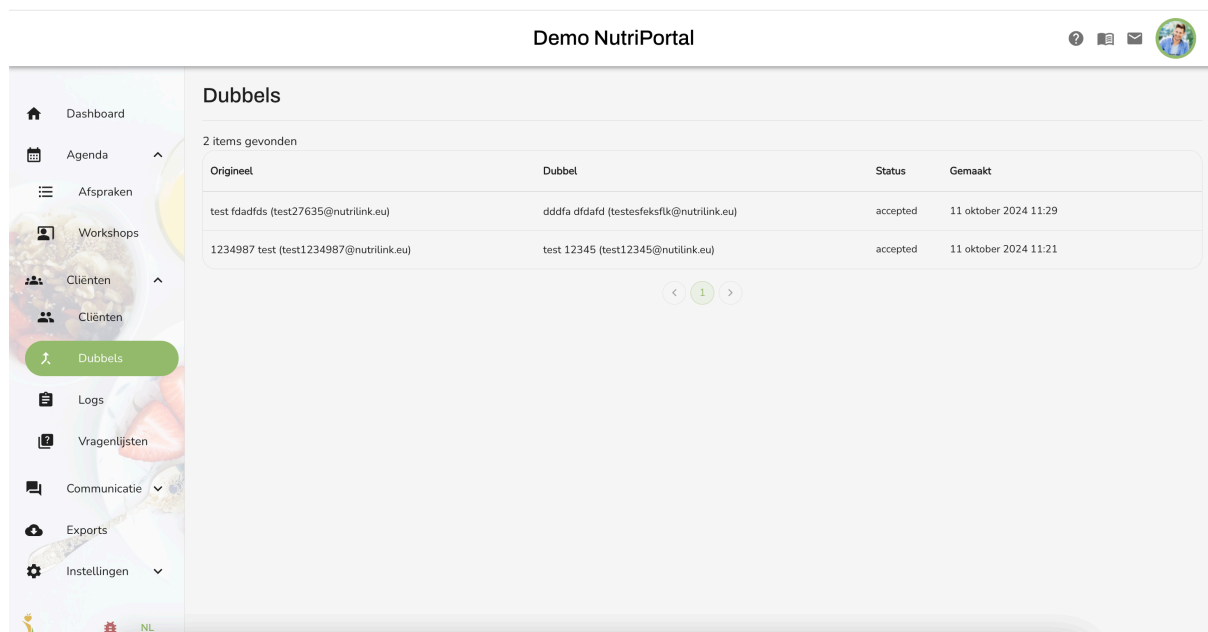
Demo NutriPortal

Dashboard
Agenda
Afspraken
Workshops
Cliënten
Cliënten
Dubbels
Logs
Vragenlijsten
Communicatie
Exports
Instellingen
NL

Dubbels

2 items gevonden

| Origineel | Dubbel | Status | Gemaakt |
|---|---|---|---|
| test fdadfds (test27635@nutrilink.eu) | dddfa dfdafd (testesfeksflk@nutrilink.eu) | accepted | 11 oktober 2024 11:29 |
| 1234987 test (test1234987@nutrilink.eu) | test 12345 (test12345@nutilink.eu) | accepted | 11 oktober 2024 11:21 |

1